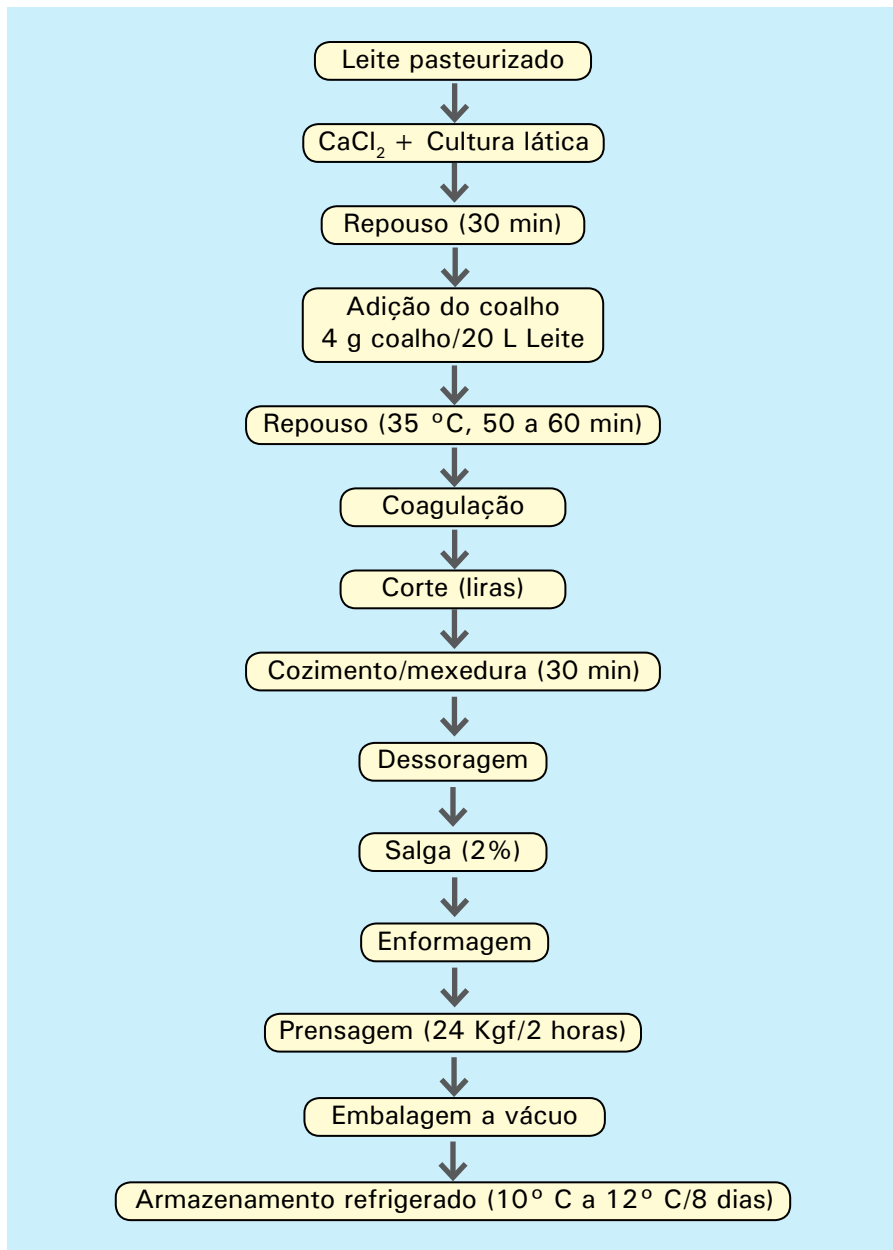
Leite pasteurizado

$CaCl_2$ + Cultura lática

Repouso (30 min)

Adição do coalho
4 g coalho/20 L Leite

Repouso (35 °C, 50 a 60 min)

Coagulação

Corte (liras)

Cozimento/mexedura (30 min)

Dessoragem

Salga (2%)

Enformagem

Prensagem (24 Kgf/2 horas)

Embalagem a vácuo

Armazenamento refrigerado (10° C a 12° C/8 dias)